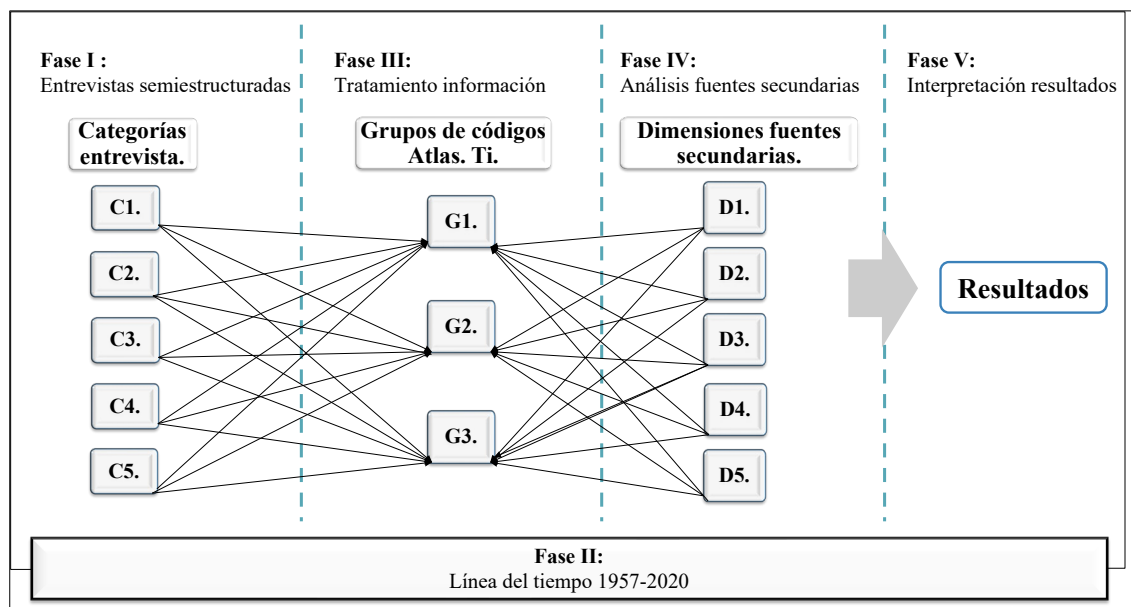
Fase I :
Entrevistas semiestructuradas

Categorías entrevista.

C1.

C2.

C3.

C4.

C5.

Fase III:
Tratamiento información

Grupos de códigos Atlas. Ti.

G1.

G2.

G3.

Fase IV:
Análisis fuentes secundarias

Dimensiones fuentes secundarias.

D1.

D2.

D3.

D4.

D5.

Fase V:
Interpretación resultados

Resultados

Fase II:
Línea del tiempo 1957-2020